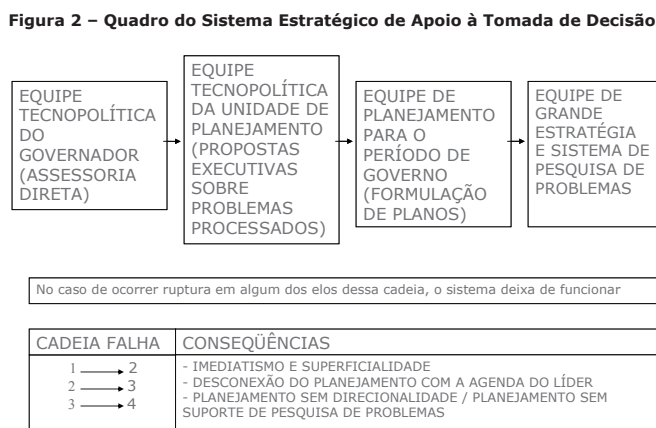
**Figura 2 – Quadro do Sistema Estratégico de Apoio à Tomada de Decisão**

EQUIPE TECNOPOLÍTICA DO GOVERNADOR (ASSESSORIA DIRETA)

EQUIPE TECNOPOLÍTICA DA UNIDADE DE PLANEJAMENTO (PROPOSTAS EXECUTIVAS SOBRE PROBLEMAS PROCESSADOS)

EQUIPE DE PLANEJAMENTO PARA O PERÍODO DE GOVERNO (FORMULAÇÃO DE PLANOS)

EQUIPE DE GRANDE ESTRATÉGIA E SISTEMA DE PESQUISA DE PROBLEMAS

No caso de ocorrer ruptura em algum dos elos dessa cadeia, o sistema deixa de funcionar

| CADEIA FALHA | CONSEQÜÊNCIAS |
|---|---|
| 1 ⟶ 2<br>2 ⟶ 3<br>3 ⟶ 4 | - IMEDIATISMO E SUPERFICIALIDADE<br>- DESCONEXÃO DO PLANEJAMENTO COM A AGENDA DO LÍDER<br>- PLANEJAMENTO SEM DIRECIONALIDADE / PLANEJAMENTO SEM SUPORTE DE PESQUISA DE PROBLEMAS |